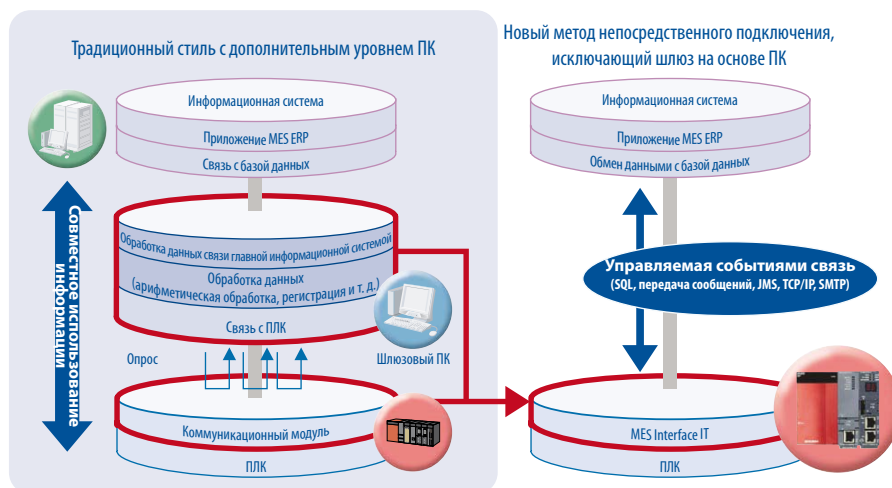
Традиционный стиль с дополнительным уровнем ПК

Информационная система
Приложение MES ERP
Связь с базой данных

Совместное использование информации

Обработка данных связи главной информационной системой
Обработка данных
(арифметическая обработка, регистрация и т. д.)
Связь с ПЛК

Шлюзовый ПК

Опрос

Коммуникационный модуль
ПЛК

Новый метод непосредственного подключения, исключающий шлюз на основе ПК

Информационная система
Приложение MES ERP
Обмен данными с базой данных

Управляемая событиями связь
(SQL, передача сообщений, JMS, TCP/IP, SMTP)

MES Interface IT
ПЛК